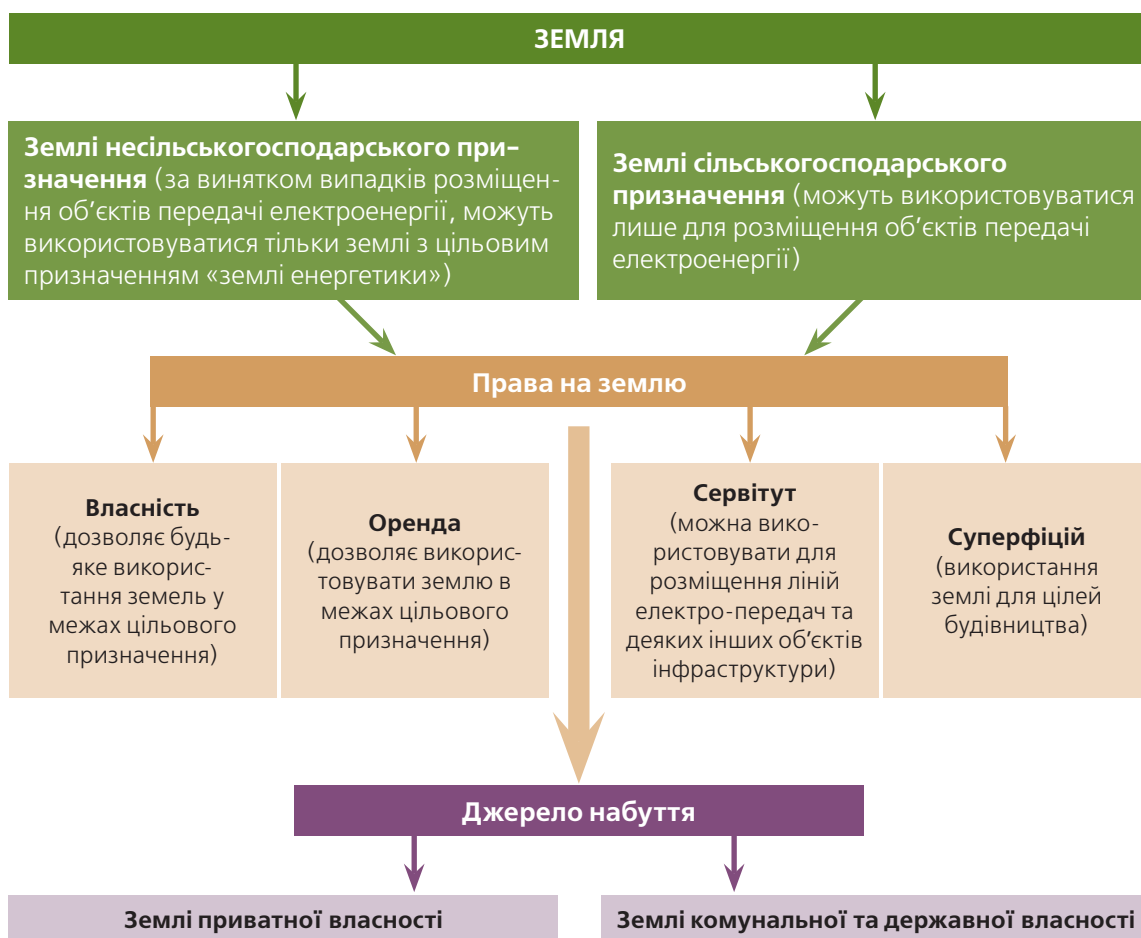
ЗЕМЛЯ

Землі несільськогосподарського призначення (за винятком випадків розміщення об'єктів передачі електроенергії, можуть використовуватися тільки землі з цільовим призначенням «землі енергетики»)

Землі сільськогосподарського призначення (можуть використовуватися лише для розміщення об'єктів передачі електроенергії)

Права на землю

Власність (дозволяє будь-яке використання земель у межах цільового призначення)

Оренда (дозволяє використовувати землю в межах цільового призначення)

Сервітут (можна використовувати для розміщення ліній електро-передач та деяких інших об'єктів інфраструктури)

Суперфіцій (використання землі для цілей будівництва)

Джерело набуття

Землі приватної власності

Землі комунальної та державної власності